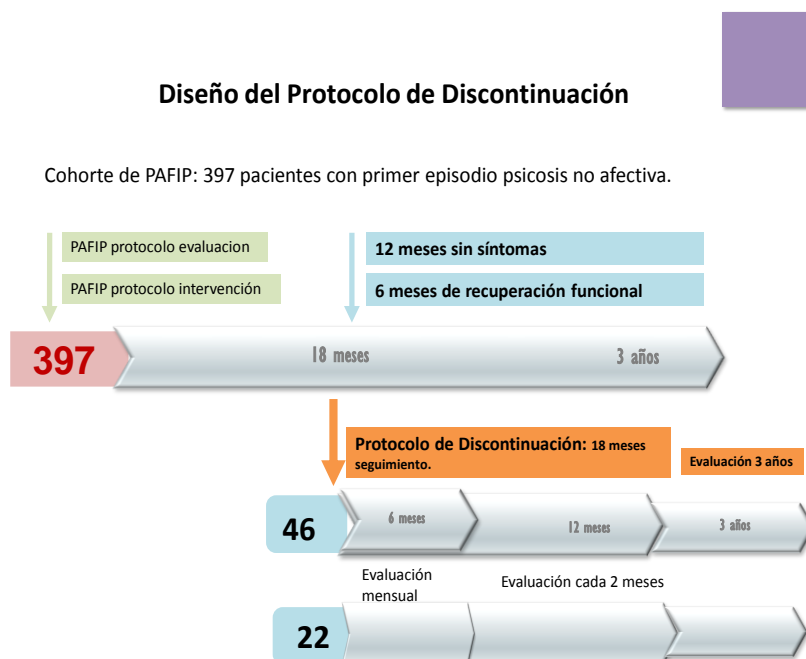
Diseño del Protocolo de Discontinuación

Cohorte de PAFIP: 397 pacientes con primer episodio psicosis no afectiva.

PAFIP protocolo evaluacion

PAFIP protocolo intervención

12 meses sin síntomas

6 meses de recuperación funcional

397

18 meses

3 años

Protocolo de Discontinuación: 18 meses seguimiento.

Evaluación 3 años

46

6 meses

12 meses

3 años

Evaluación mensual

Evaluación cada 2 meses

22